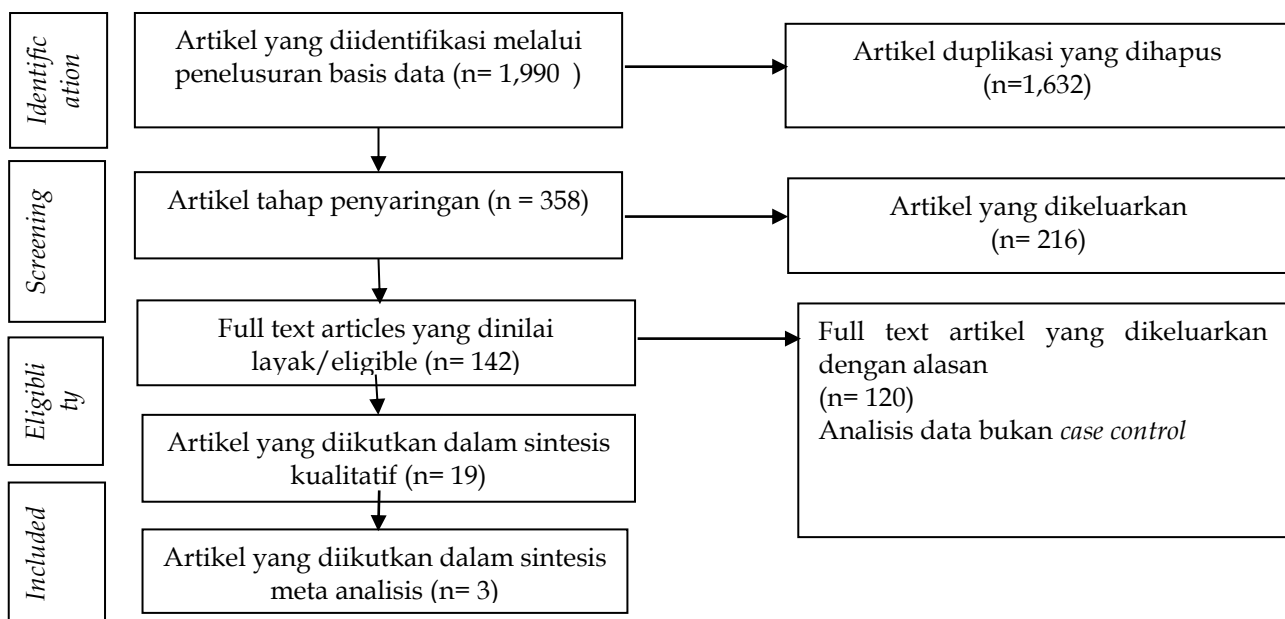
Identific ation

Artikel yang diidentifikasi melalui penelusuran basis data (n= 1,990 )

Artikel duplikasi yang dihapus (n=1,632)

Screening

Artikel tahap penyaringan (n = 358)

Artikel yang dikeluarkan (n= 216)

Eligibli ty

Full text articles yang dinilai layak/eligible (n= 142)

Full text artikel yang dikeluarkan dengan alasan
(n= 120)
Analisis data bukan *case control*

Artikel yang diikutkan dalam sintesis kualitatif (n= 19)

Included

Artikel yang diikutkan dalam sintesis meta analisis (n= 3)